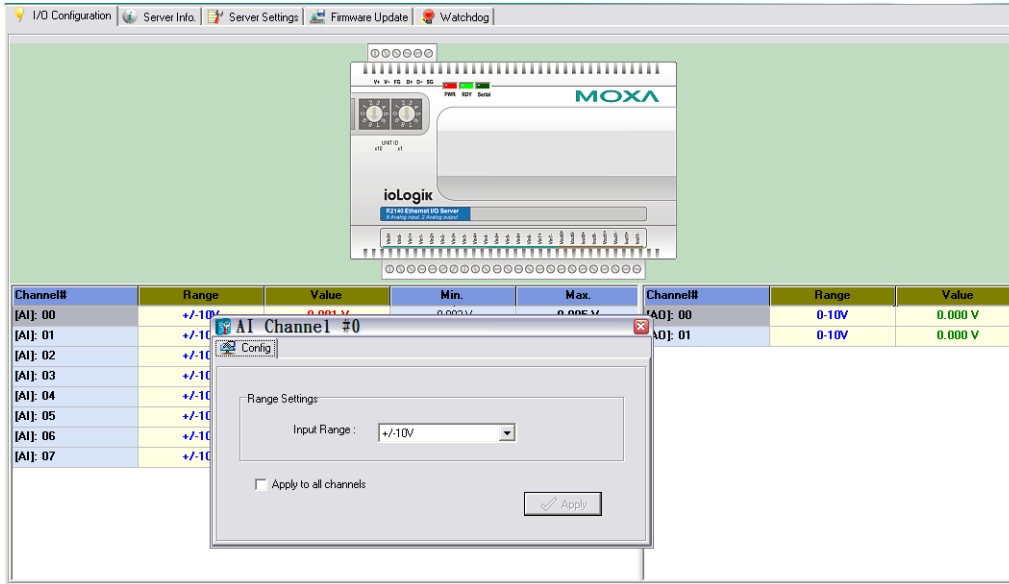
I/O Configuration | Server Info. | Server Settings | Firmware Update | Watchdog

V+ V- FG D+ D- SG
PWR RDY Serial
MOXA
UNIT ID
x10 x1
ioLogik
R2140 Ethernet I/O Server
8 Analog input, 2 Analog output

| Channel# | Range | Value | Min. | Max. |
|---|---|---|---|---|
| [AI]: 00 | +/-10V | 0.001 V | 0.002 V | 0.005 V |
| [AI]: 01 | +/-10 | | | |
| [AI]: 02 | +/-10 | | | |
| [AI]: 03 | +/-10 | | | |
| [AI]: 04 | +/-10 | | | |
| [AI]: 05 | +/-10 | | | |
| [AI]: 06 | +/-10 | | | |
| [AI]: 07 | +/-10 | | | |

| Channel# | Range | Value |
|---|---|---|
| [AO]: 00 | 0-10V | 0.000 V |
| [AO]: 01 | 0-10V | 0.000 V |

AI Channel #0
Config
Range Settings
Input Range : +/-10V
Apply to all channels
Apply